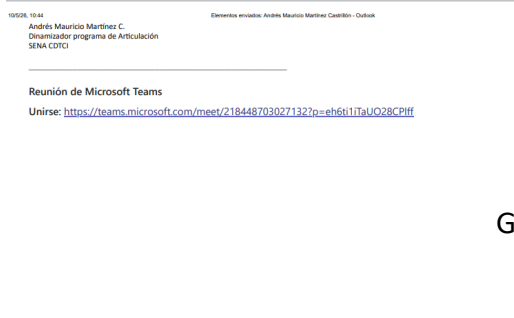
10/5/26, 10:44 Elementos enviados: Andrés Mauricio Martínez Castrillón - Outlook

Andrés Mauricio Martínez C.
Dinamizador programa de Articulación
SENA CDTCI

Reunión de Microsoft Teams

Unirse: https://teams.microsoft.com/meet/218448703027132?p=eh6ti1iTaUO28CPlff

G